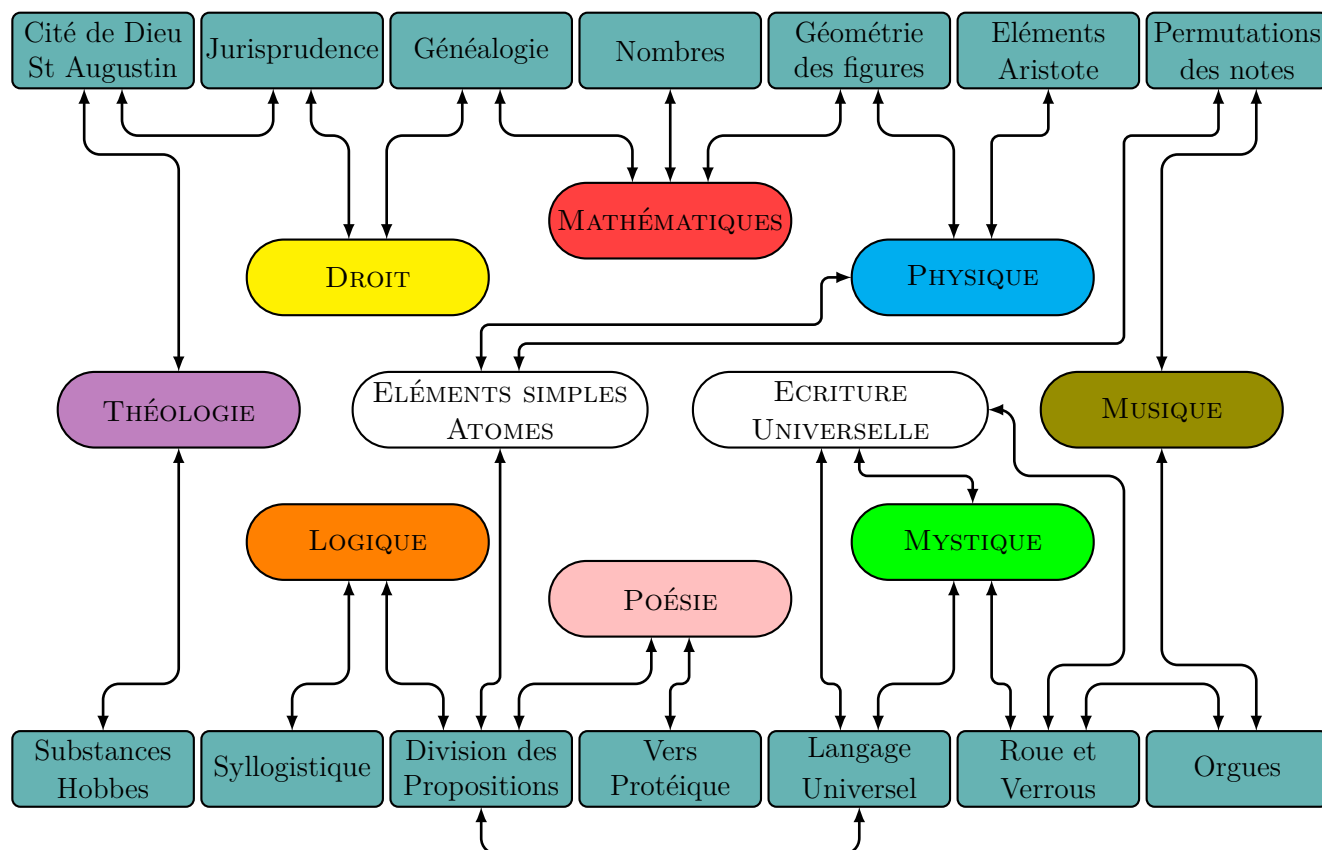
Cité de Dieu St Augustin

Jurisprudence

Généalogie

Nombres

Géométrie des figures

Eléments Aristote

Permutations des notes

Mathématiques

Droit

Physique

Théologie

Eléments simples Atomes

Ecriture Universelle

Musique

Logique

Mystique

Poésie

Substances Hobbes

Syllogistique

Division des Propositions

Vers Protéique

Langage Universel

Roue et Verrous

Orgues